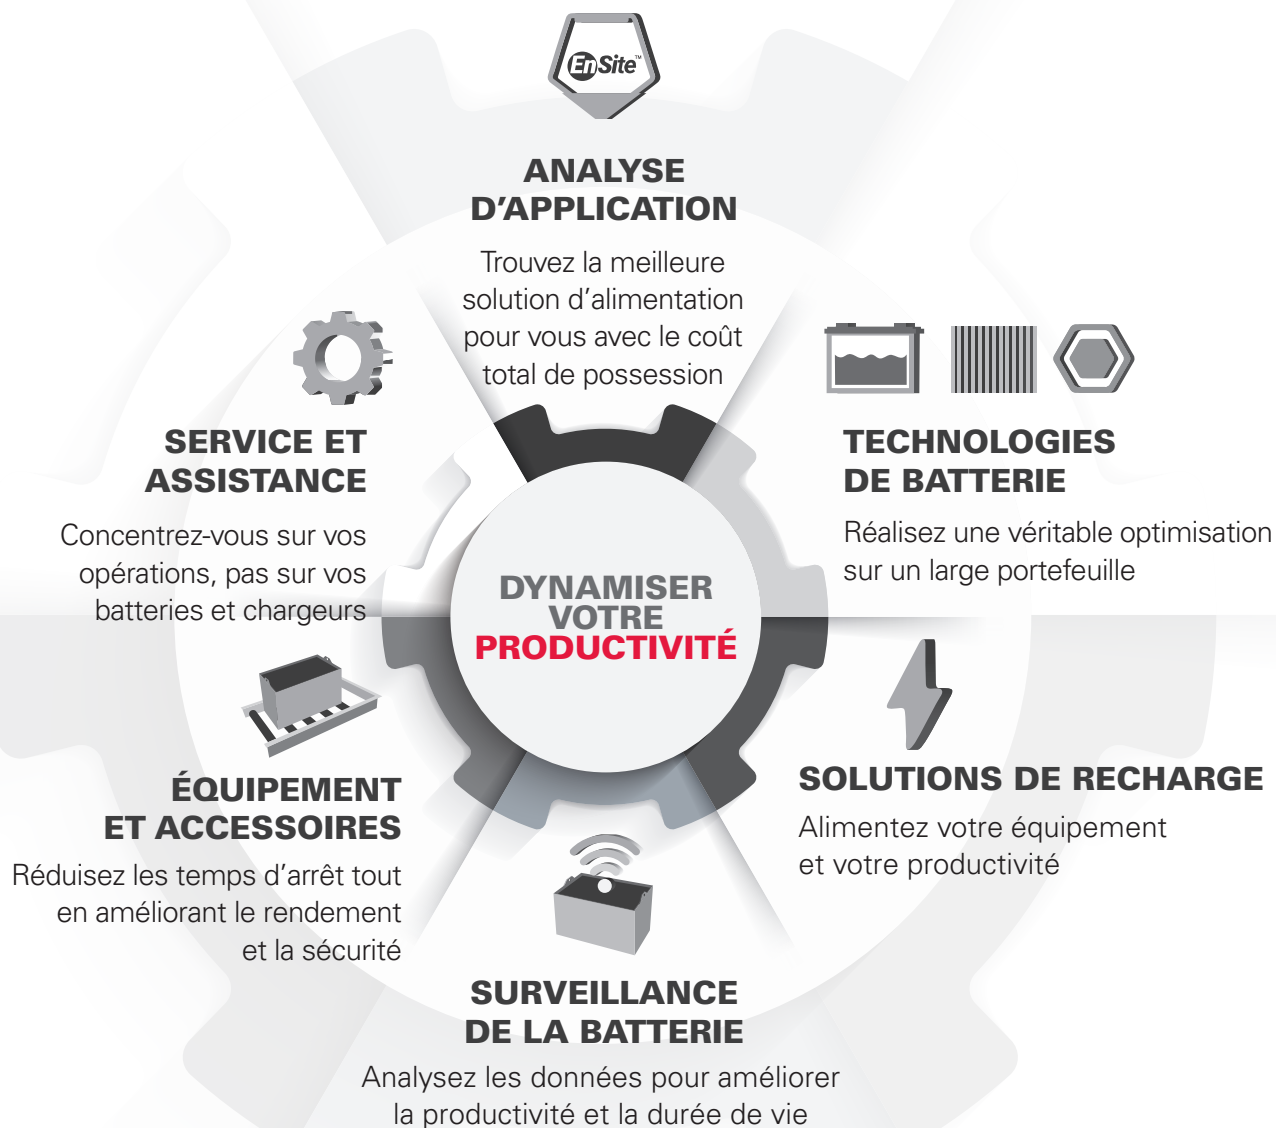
EnSite™

ANALYSE D'APPLICATION

Trouvez la meilleure solution d'alimentation pour vous avec le coût total de possession

SERVICE ET ASSISTANCE

Concentrez-vous sur vos opérations, pas sur vos batteries et chargeurs

TECHNOLOGIES DE BATTERIE

Réalisez une véritable optimisation sur un large portefeuille

DYNAMISER VOTRE PRODUCTIVITÉ

ÉQUIPEMENT ET ACCESSOIRES

Réduisez les temps d'arrêt tout en améliorant le rendement et la sécurité

SOLUTIONS DE RECHARGE

Alimentez votre équipement et votre productivité

SURVEILLANCE DE LA BATTERIE

Analysez les données pour améliorer la productivité et la durée de vie